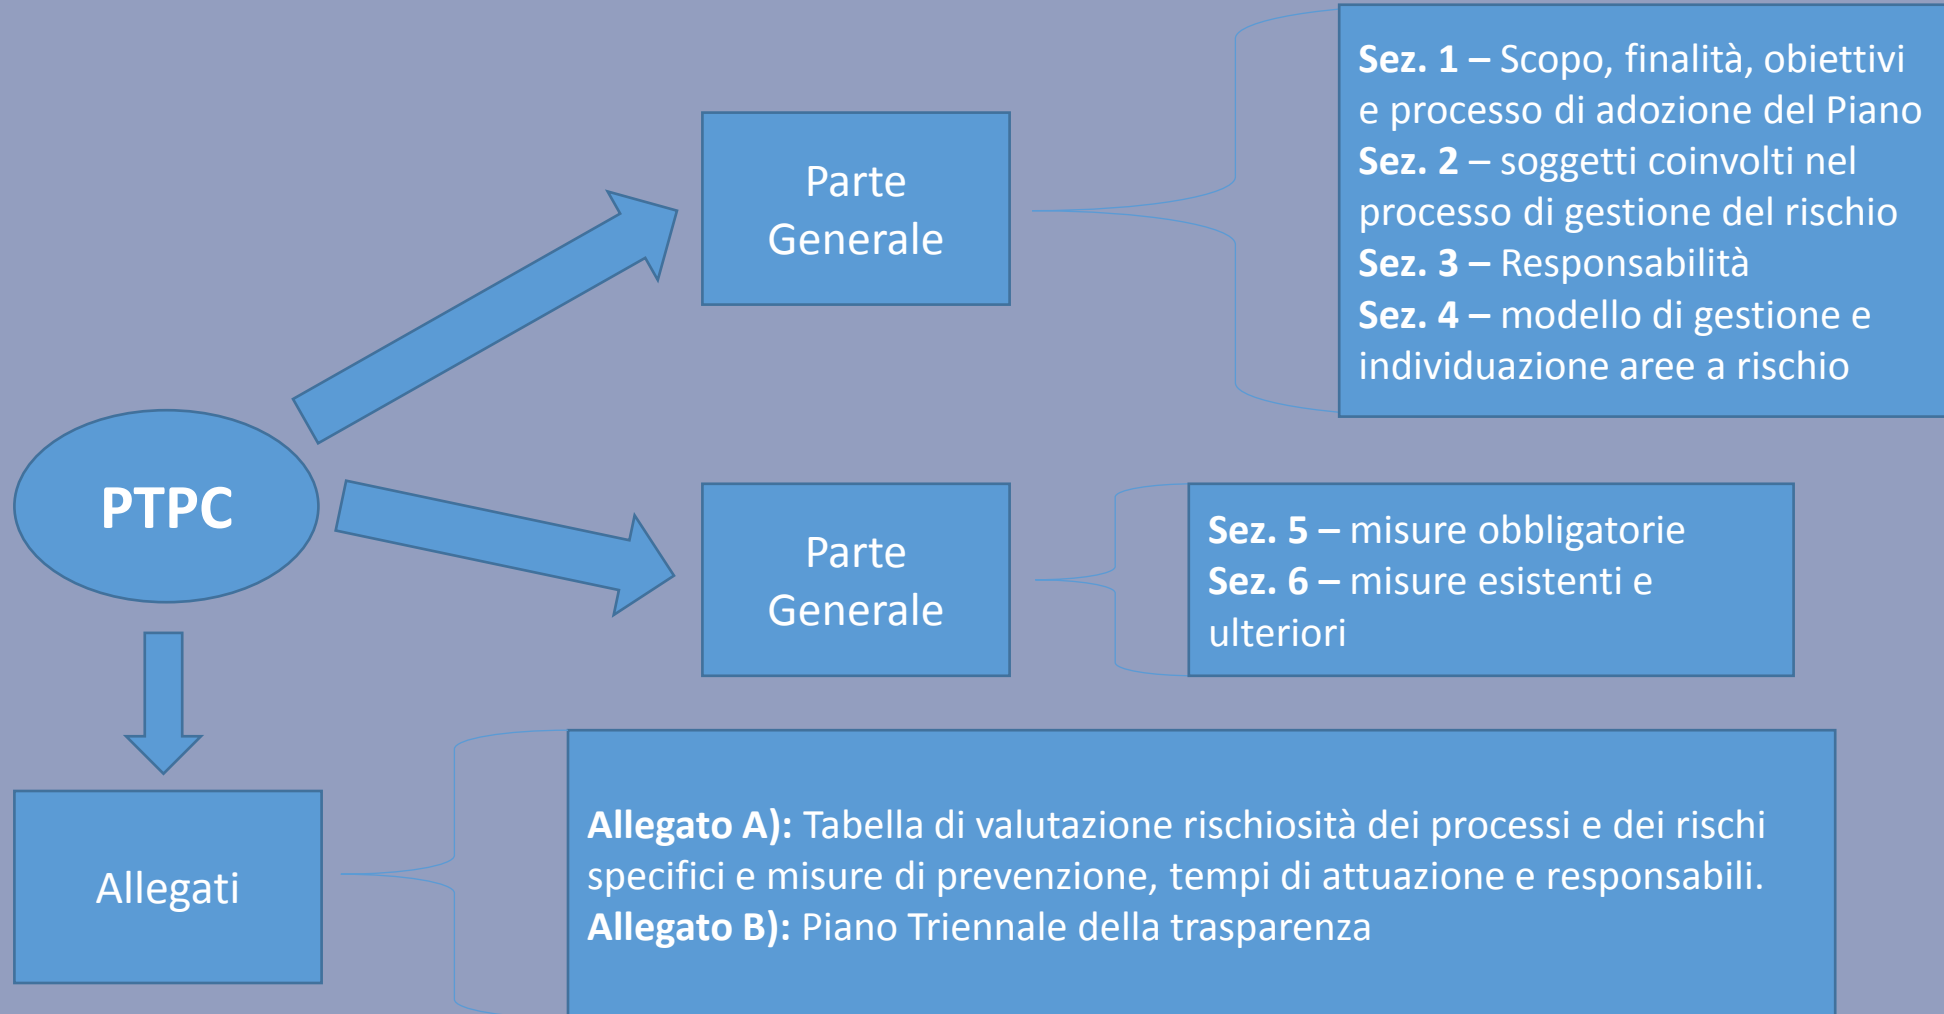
PTPC

Parte Generale

**Sez. 1 –** Scopo, finalità, obiettivi e processo di adozione del Piano
**Sez. 2 –** soggetti coinvolti nel processo di gestione del rischio
**Sez. 3 –** Responsabilità
**Sez. 4 –** modello di gestione e individuazione aree a rischio

Parte Generale

**Sez. 5 –** misure obbligatorie
**Sez. 6 –** misure esistenti e ulteriori

Allegati

**Allegato A):** Tabella di valutazione rischiosità dei processi e dei rischi specifici e misure di prevenzione, tempi di attuazione e responsabili.
**Allegato B):** Piano Triennale della trasparenza